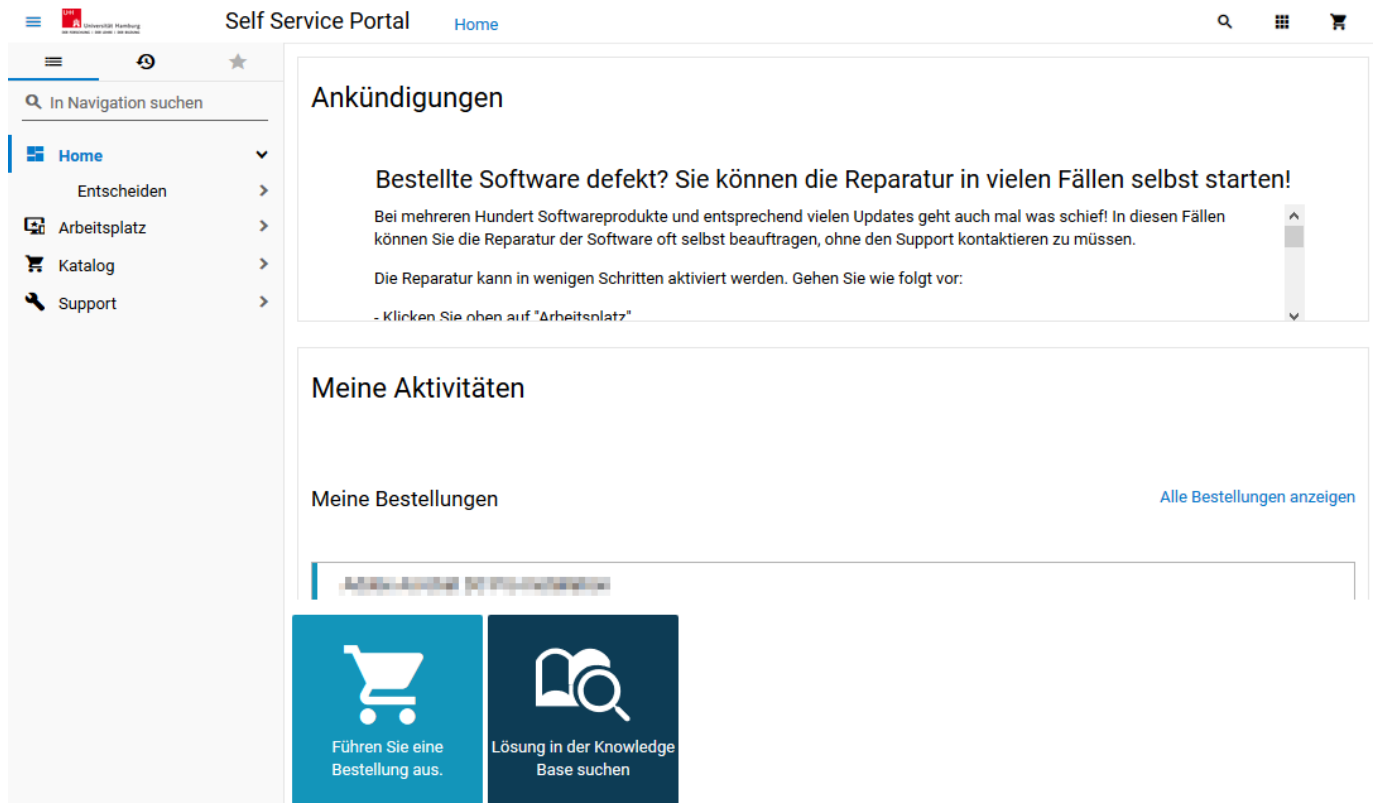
UHH Universität Hamburg

Self Service Portal

Home

In Navigation suchen

Home

Entscheiden

Arbeitsplatz

Katalog

Support

Ankündigungen

Bestellte Software defekt? Sie können die Reparatur in vielen Fällen selbst starten!

Bei mehreren Hundert Softwareprodukte und entsprechend vielen Updates geht auch mal was schief! In diesen Fällen können Sie die Reparatur der Software oft selbst beauftragen, ohne den Support kontaktieren zu müssen.

Die Reparatur kann in wenigen Schritten aktiviert werden. Gehen Sie wie folgt vor:

- Klicken Sie oben auf "Arbeitsplatz"

Meine Aktivitäten

Meine Bestellungen

Alle Bestellungen anzeigen

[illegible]

Führen Sie eine Bestellung aus.

Lösung in der Knowledge Base suchen